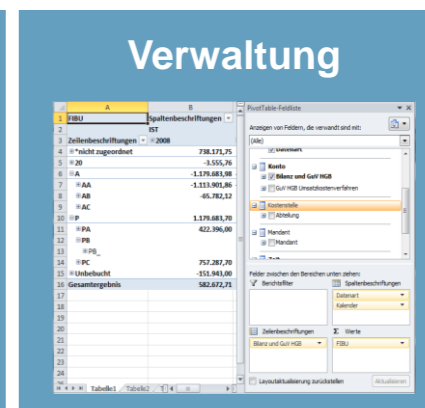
Verwaltung

| | A | B |
|---|---|---|
| 1 | FIBU | Spaltenbeschriftungen |
| 2 | | IST |
| 3 | Zeilenbeschriftungen | 2008 |
| 4 | *nicht zugeordnet | 738.171,75 |
| 5 | 20 | -3.555,76 |
| 6 | A | -1.179.683,98 |
| 7 | AA | -1.113.901,86 |
| 8 | AB | -65.782,12 |
| 9 | AC | |
| 10 | P | 1.179.683,70 |
| 11 | PA | 422.396,00 |
| 12 | PB | |
| 13 | PB_ | |
| 14 | PC | 757.287,70 |
| 15 | Unbebucht | -151.943,00 |
| 16 | Gesamtergebnis | 582.672,71 |
| 17 | | |
| 18 | | |
| 19 | | |
| 20 | | |
| 21 | | |
| 22 | | |
| 23 | | |
| 24 | | |

Tabelle1 Tabelle2

PivotTable-Feldliste

Anzeigen von Feldern, die verwandt sind mit:

(Alle)

Datenart

Konto

Bilanz und GuV HGB

GuV HGB Umsatzkostenverfahren

Kostenstelle

Abteilung

Mandant

Mandant

Zeit

Felder zwischen den Bereichen unten ziehen:

Berichtsfilter

Spaltenbeschriftungen

Datenart

Kalender

Zeilenbeschriftungen

Σ Werte

Bilanz und GuV HGB

FIBU

Layoutaktualisierung zurückstellen

Aktualisieren